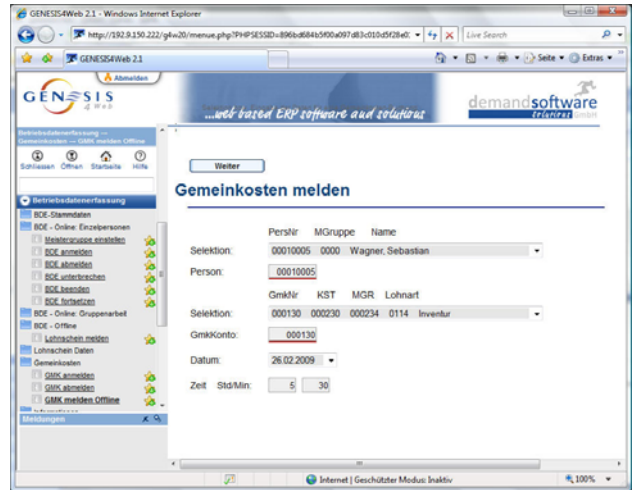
GENESIS4Web 2.1 - Windows Internet Explorer

http://192.9.150.222/g4w20/menue.php?PHPSESSID=896bd684b5f00a097d83c010d5f28e0:

Live Search

GENESIS4Web 2.1

Seite • Extras •

Abmelden

GENESIS 4Web

...web based ERP software and solutions

demandsoftware solutions GmbH

Betriebsdatenerfassung — Gemeinkosten — GMK melden Offline

Schliessen Öffnen Startseite Hilfe

Betriebsdatenerfassung

BDE-Stammdaten

BDE - Online: Einzelpersonen

Meistergruppe einstellen

BDE anmelden

BDE abmelden

BDE unterbrechen

BDE beenden

BDE fortsetzen

BDE - Online: Gruppenarbeit

BDE - Offline

Lohnschein melden

Lohnschein Daten

Gemeinkosten

GMK anmelden

GMK abmelden

GMK melden Offline

Meldungen

Weiter

Gemeinkosten melden

| | PersNr | MGruppe | Name |
|---|---|---|---|
| Selektion: | 00010005 | 0000 | Wagner, Sebastian |
| Person: | 00010005 | | |

| | GmkNr | KST | MGR | Lohnart |
|---|---|---|---|---|
| Selektion: | 000130 | 000230 | 000234 | 0114 Inventur |
| GmkKonto: | 000130 | | | |

Datum: 26.02.2009

Zeit Std/Min: 5 30

Internet | Geschützter Modus: Inaktiv

100%